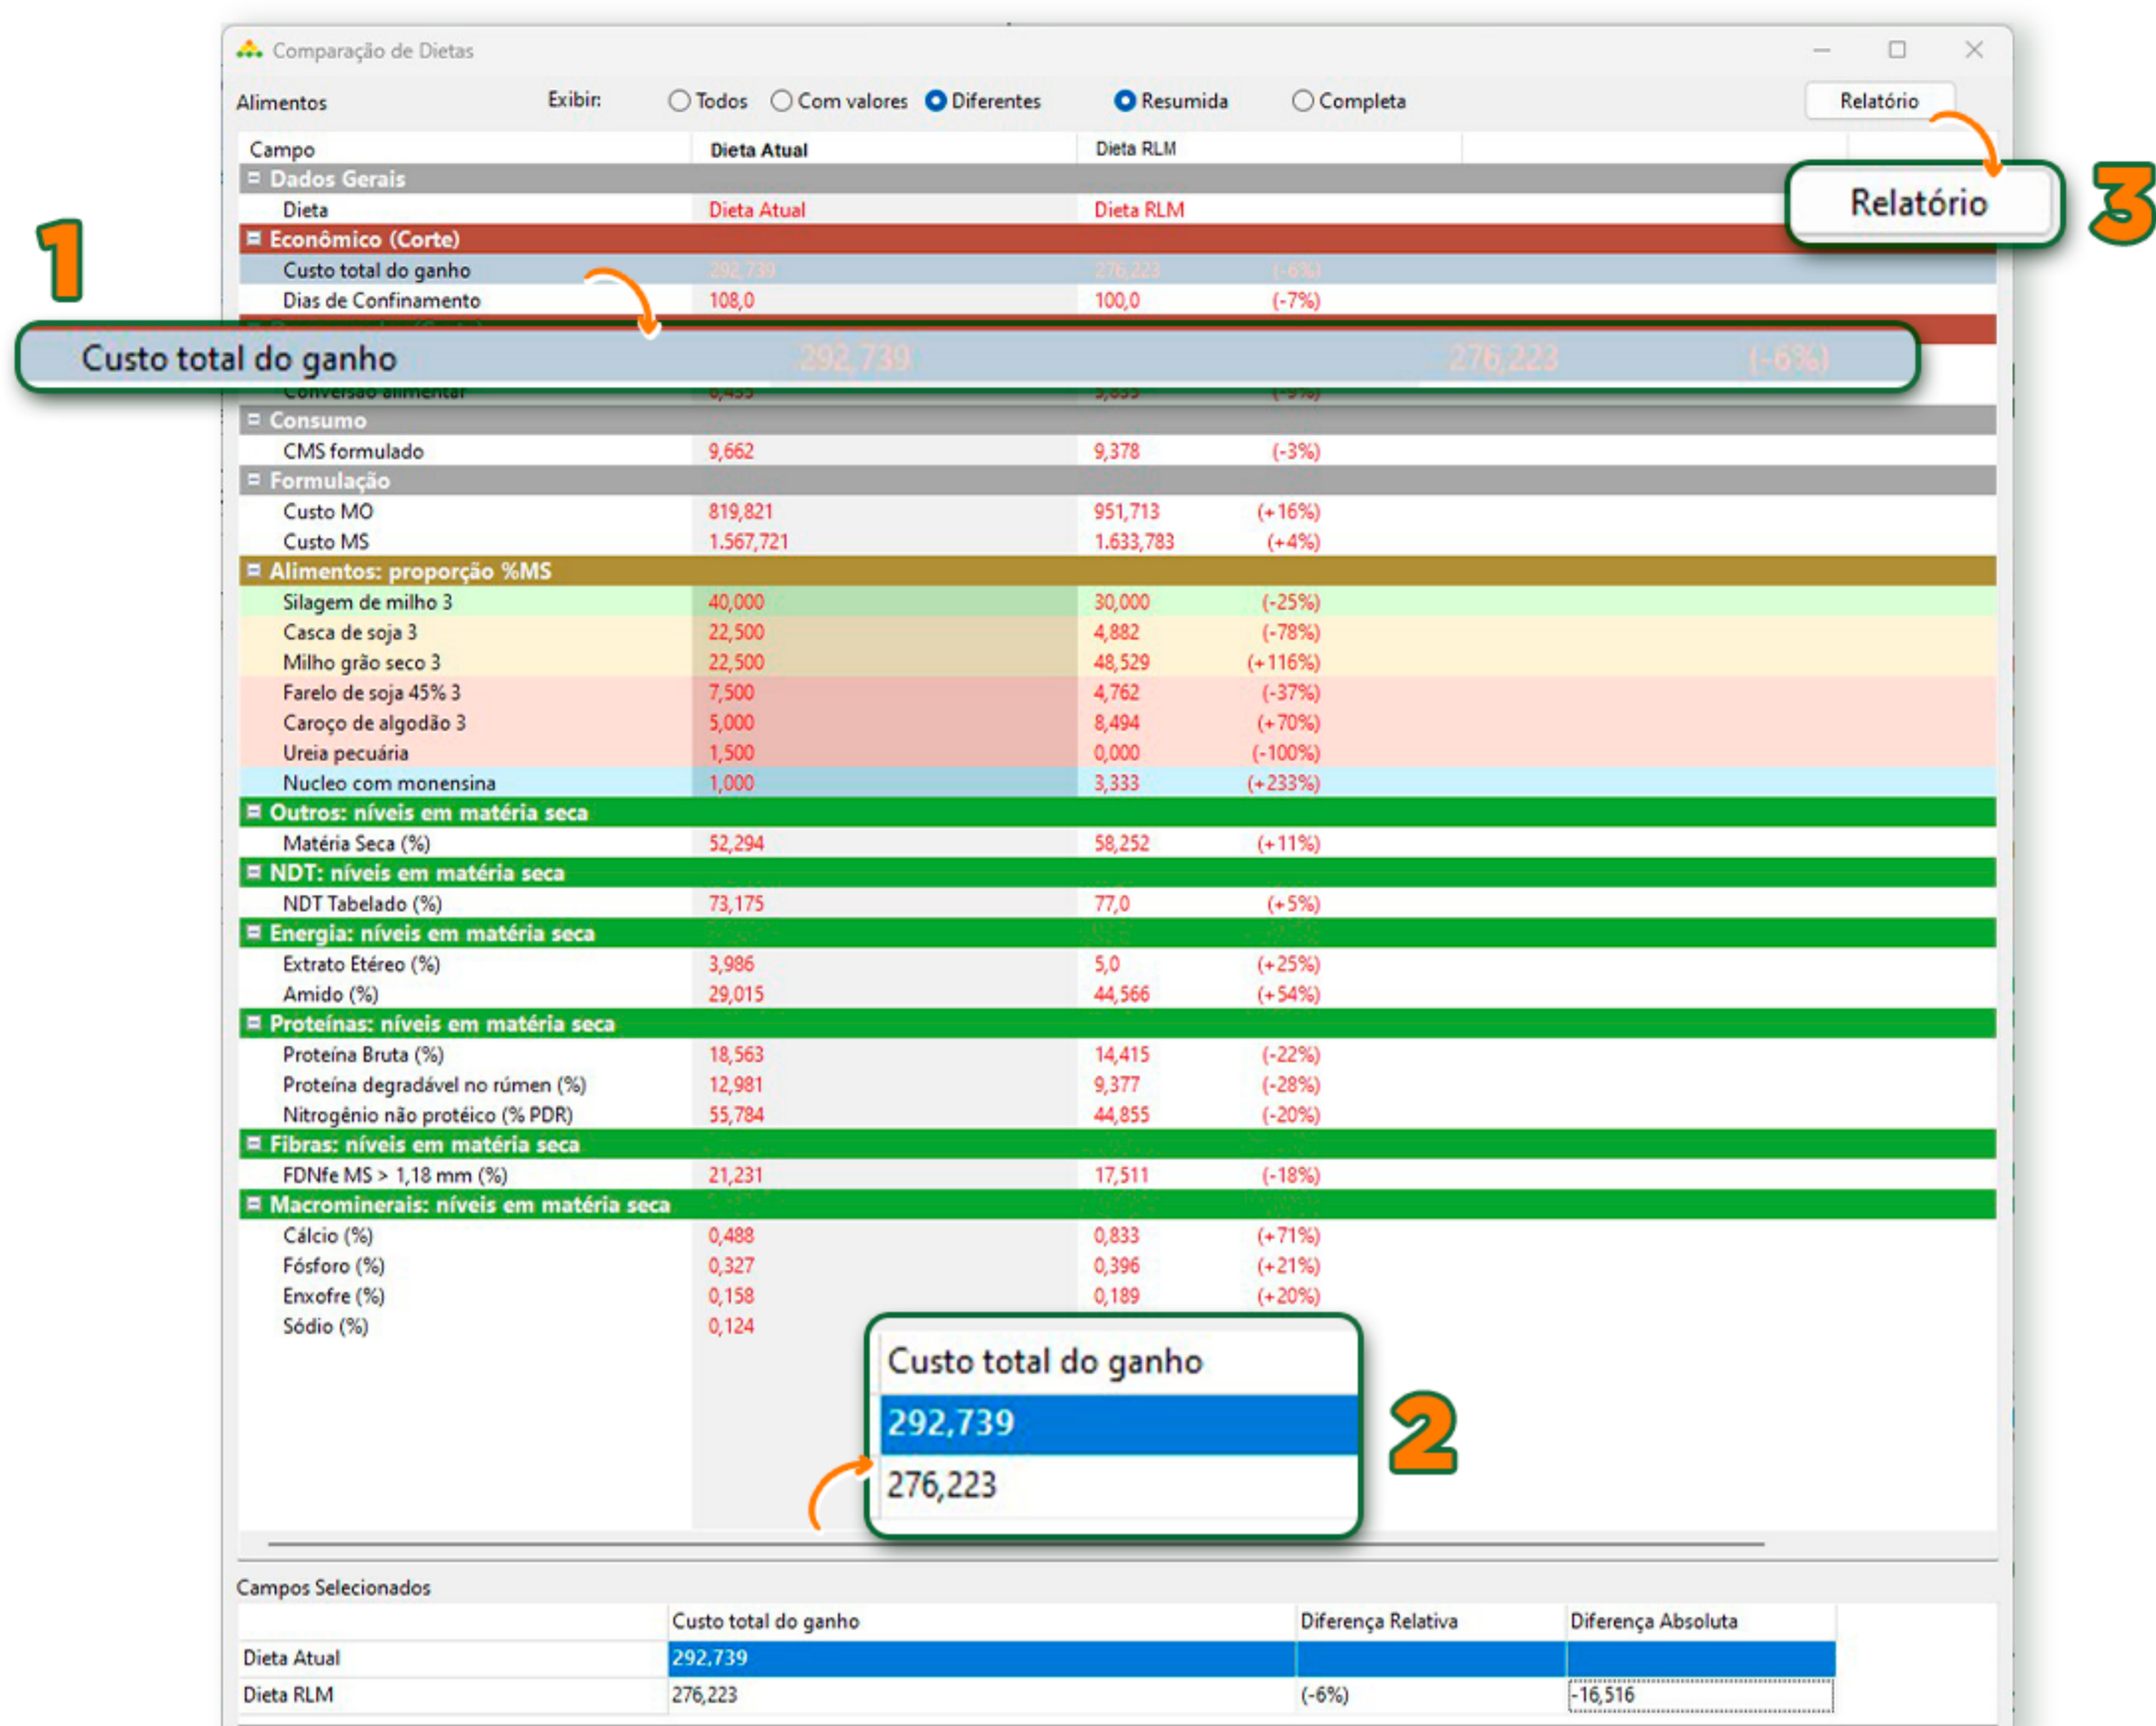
Comparação de Dietas

Alimentos Exibir: Todos Com valores Diferentes Resumida Completa Relatório

| Campo | Dieta Atual | Dieta RLM | |
|---|---|---|---|
| Dados Gerais | | | |
| Dieta | Dieta Atual | Dieta RLM | |
| Econômico (Corte) | | | |
| Custo total do ganho | 292,739 | 276,223 | (-6%) |
| Dias de Confinamento | 108,0 | 100,0 | (-7%) |
| Conversão alimentar | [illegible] | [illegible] | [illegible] |
| Consumo | | | |
| CMS formulado | 9,662 | 9,378 | (-3%) |
| Formulação | | | |
| Custo MO | 819,821 | 951,713 | (+16%) |
| Custo MS | 1.567,721 | 1.633,783 | (+4%) |
| Alimentos: proporção %MS | | | |
| Silagem de milho 3 | 40,000 | 30,000 | (-25%) |
| Casca de soja 3 | 22,500 | 4,882 | (-78%) |
| Milho grão seco 3 | 22,500 | 48,529 | (+116%) |
| Farelo de soja 45% 3 | 7,500 | 4,762 | (-37%) |
| Caroço de algodão 3 | 5,000 | 8,494 | (+70%) |
| Ureia pecuária | 1,500 | 0,000 | (-100%) |
| Nucleo com monensina | 1,000 | 3,333 | (+233%) |
| Outros: níveis em matéria seca | | | |
| Matéria Seca (%) | 52,294 | 58,252 | (+11%) |
| NDT: níveis em matéria seca | | | |
| NDT Tabelado (%) | 73,175 | 77,0 | (+5%) |
| Energia: níveis em matéria seca | | | |
| Extrato Etéreo (%) | 3,986 | 5,0 | (+25%) |
| Amido (%) | 29,015 | 44,566 | (+54%) |
| Proteínas: níveis em matéria seca | | | |
| Proteína Bruta (%) | 18,563 | 14,415 | (-22%) |
| Proteína degradável no rúmen (%) | 12,981 | 9,377 | (-28%) |
| Nitrogênio não protéico (% PDR) | 55,784 | 44,855 | (-20%) |
| Fibras: níveis em matéria seca | | | |
| FDNfe MS > 1,18 mm (%) | 21,231 | 17,511 | (-18%) |
| Macrominerais: níveis em matéria seca | | | |
| Cálcio (%) | 0,488 | 0,833 | (+71%) |
| Fósforo (%) | 0,327 | 0,396 | (+21%) |
| Enxofre (%) | 0,158 | 0,189 | (+20%) |
| Sódio (%) | 0,124 | | |

1
Custo total do ganho 292,739 276,223 (-6%)

2
Custo total do ganho
292,739
276,223

3
Relatório

Campos Selecionados

| | Custo total do ganho | Diferença Relativa | Diferença Absoluta |
|---|---|---|---|
| Dieta Atual | 292,739 | | |
| Dieta RLM | 276,223 | (-6%) | -16,516 |